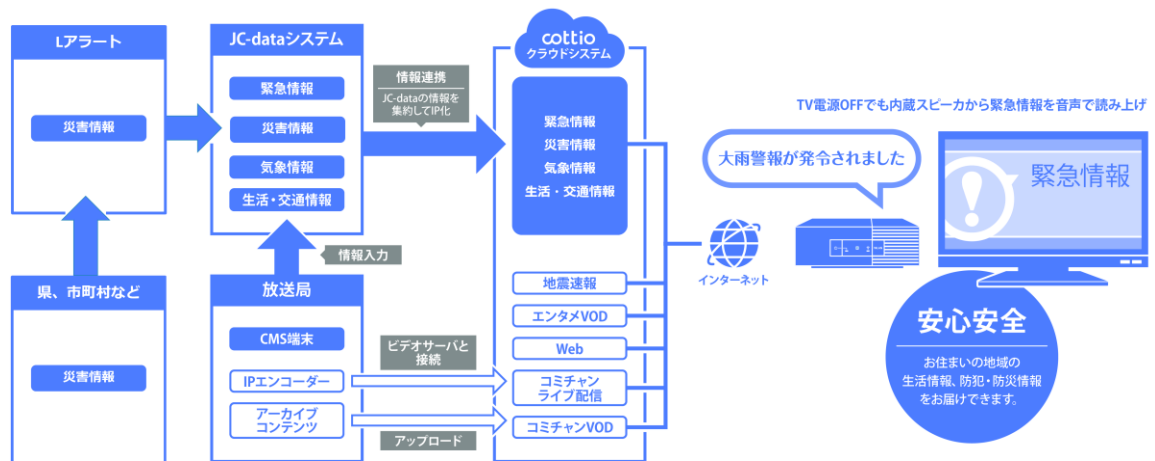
Lアラート

災害情報

県、市町村など

災害情報

JC-dataシステム

緊急情報

災害情報

気象情報

生活・交通情報

情報入力

放送局

CMS端末

IPエンコーダー

アーカイブ
コンテンツ

情報連携
JC-dataの情報を
集約してIP化

ビデオサーバーと
接続

アップロード

cottio
クラウドシステム

緊急情報
災害情報
気象情報
生活・交通情報

地震速報

エンタメVOD

Web

コミチャン
ライブ配信

コミチャンVOD

インターネット

TV電源OFFでも内蔵スピーカから緊急情報を音声で読み上げ

大雨警報が発令されました

緊急情報

安心安全

お住まいの地域の
生活情報、防犯・防災情報
をお届けできます。